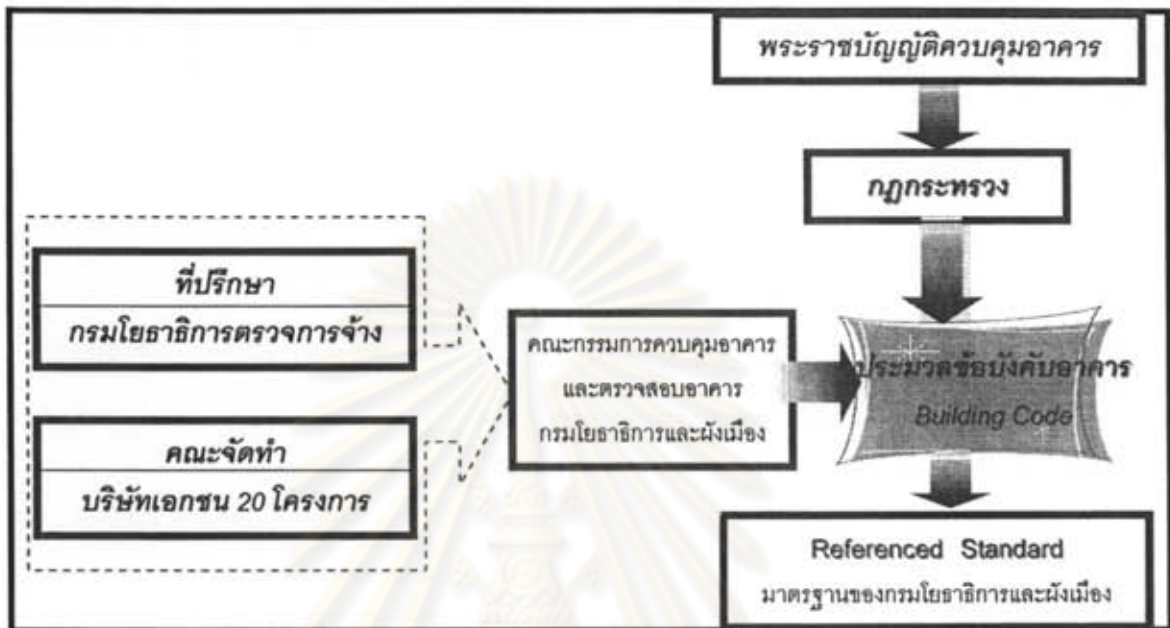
พระราชบัญญัติควบคุมอาคาร

กฎกระทรวง

ที่ปรึกษา
กรมโยธาธิการตรวจการจ้าง

คณะจัดทำ
บริษัทเอกชน 20 โครงการ

คณะกรรมการควบคุมอาคาร และตรวจสอบอาคาร กรมโยธาธิการและผังเมือง

ประมวลข้อบังคับอาคาร
Building Code

Referenced Standard
มาตรฐานของกรมโยธาธิการและผังเมือง